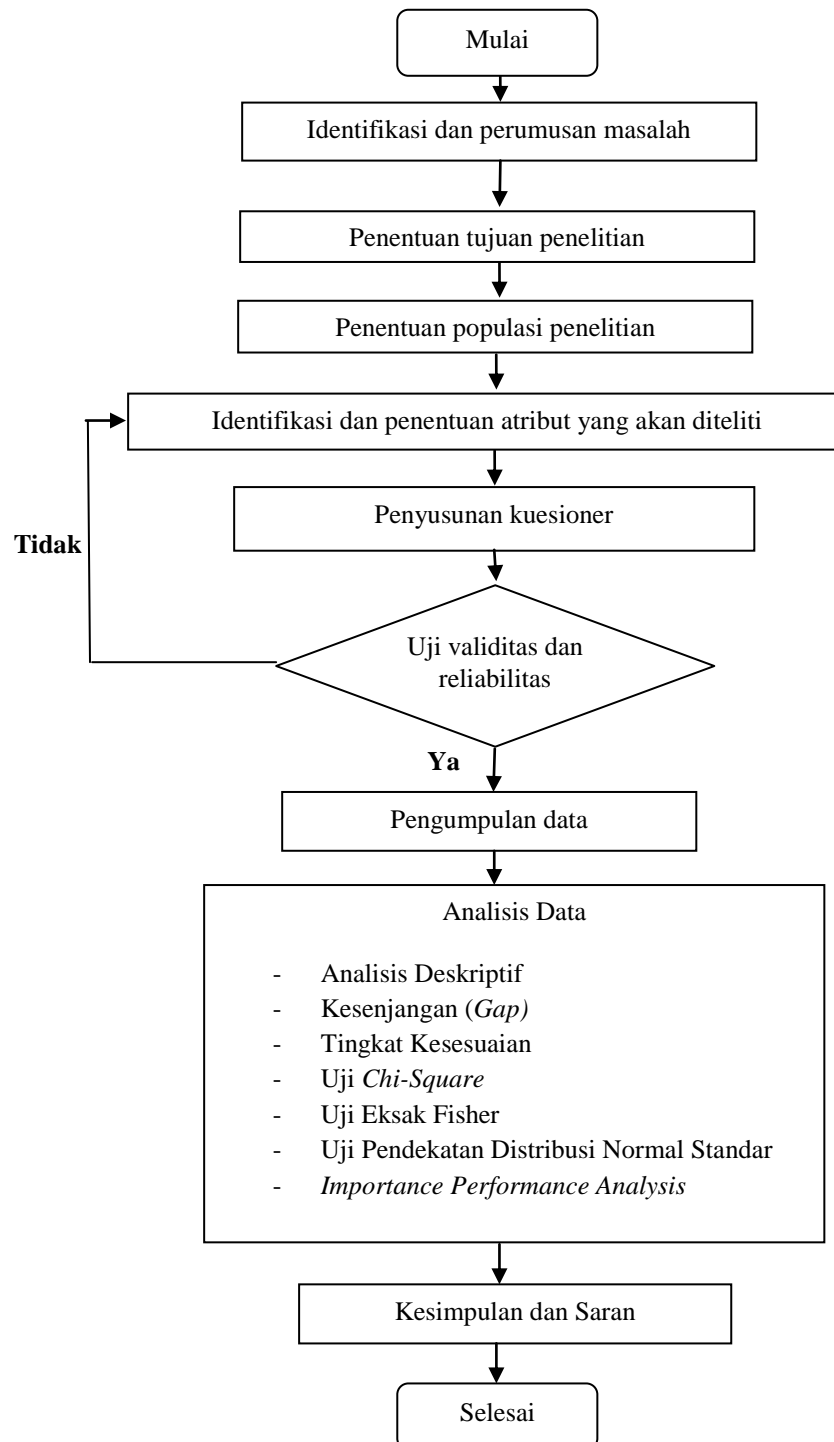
Mulai

Identifikasi dan perumusan masalah

Penentuan tujuan penelitian

Penentuan populasi penelitian

Identifikasi dan penentuan atribut yang akan diteliti

Penyusunan kuesioner

Tidak

Uji validitas dan reliabilitas

Ya

Pengumpulan data

Analisis Data

- Analisis Deskriptif
- Kesenjangan (*Gap)*
- Tingkat Kesesuaian
- Uji *Chi-Square*
- Uji Eksak Fisher
- Uji Pendekatan Distribusi Normal Standar
- *Importance Performance Analysis*

Kesimpulan dan Saran

Selesai